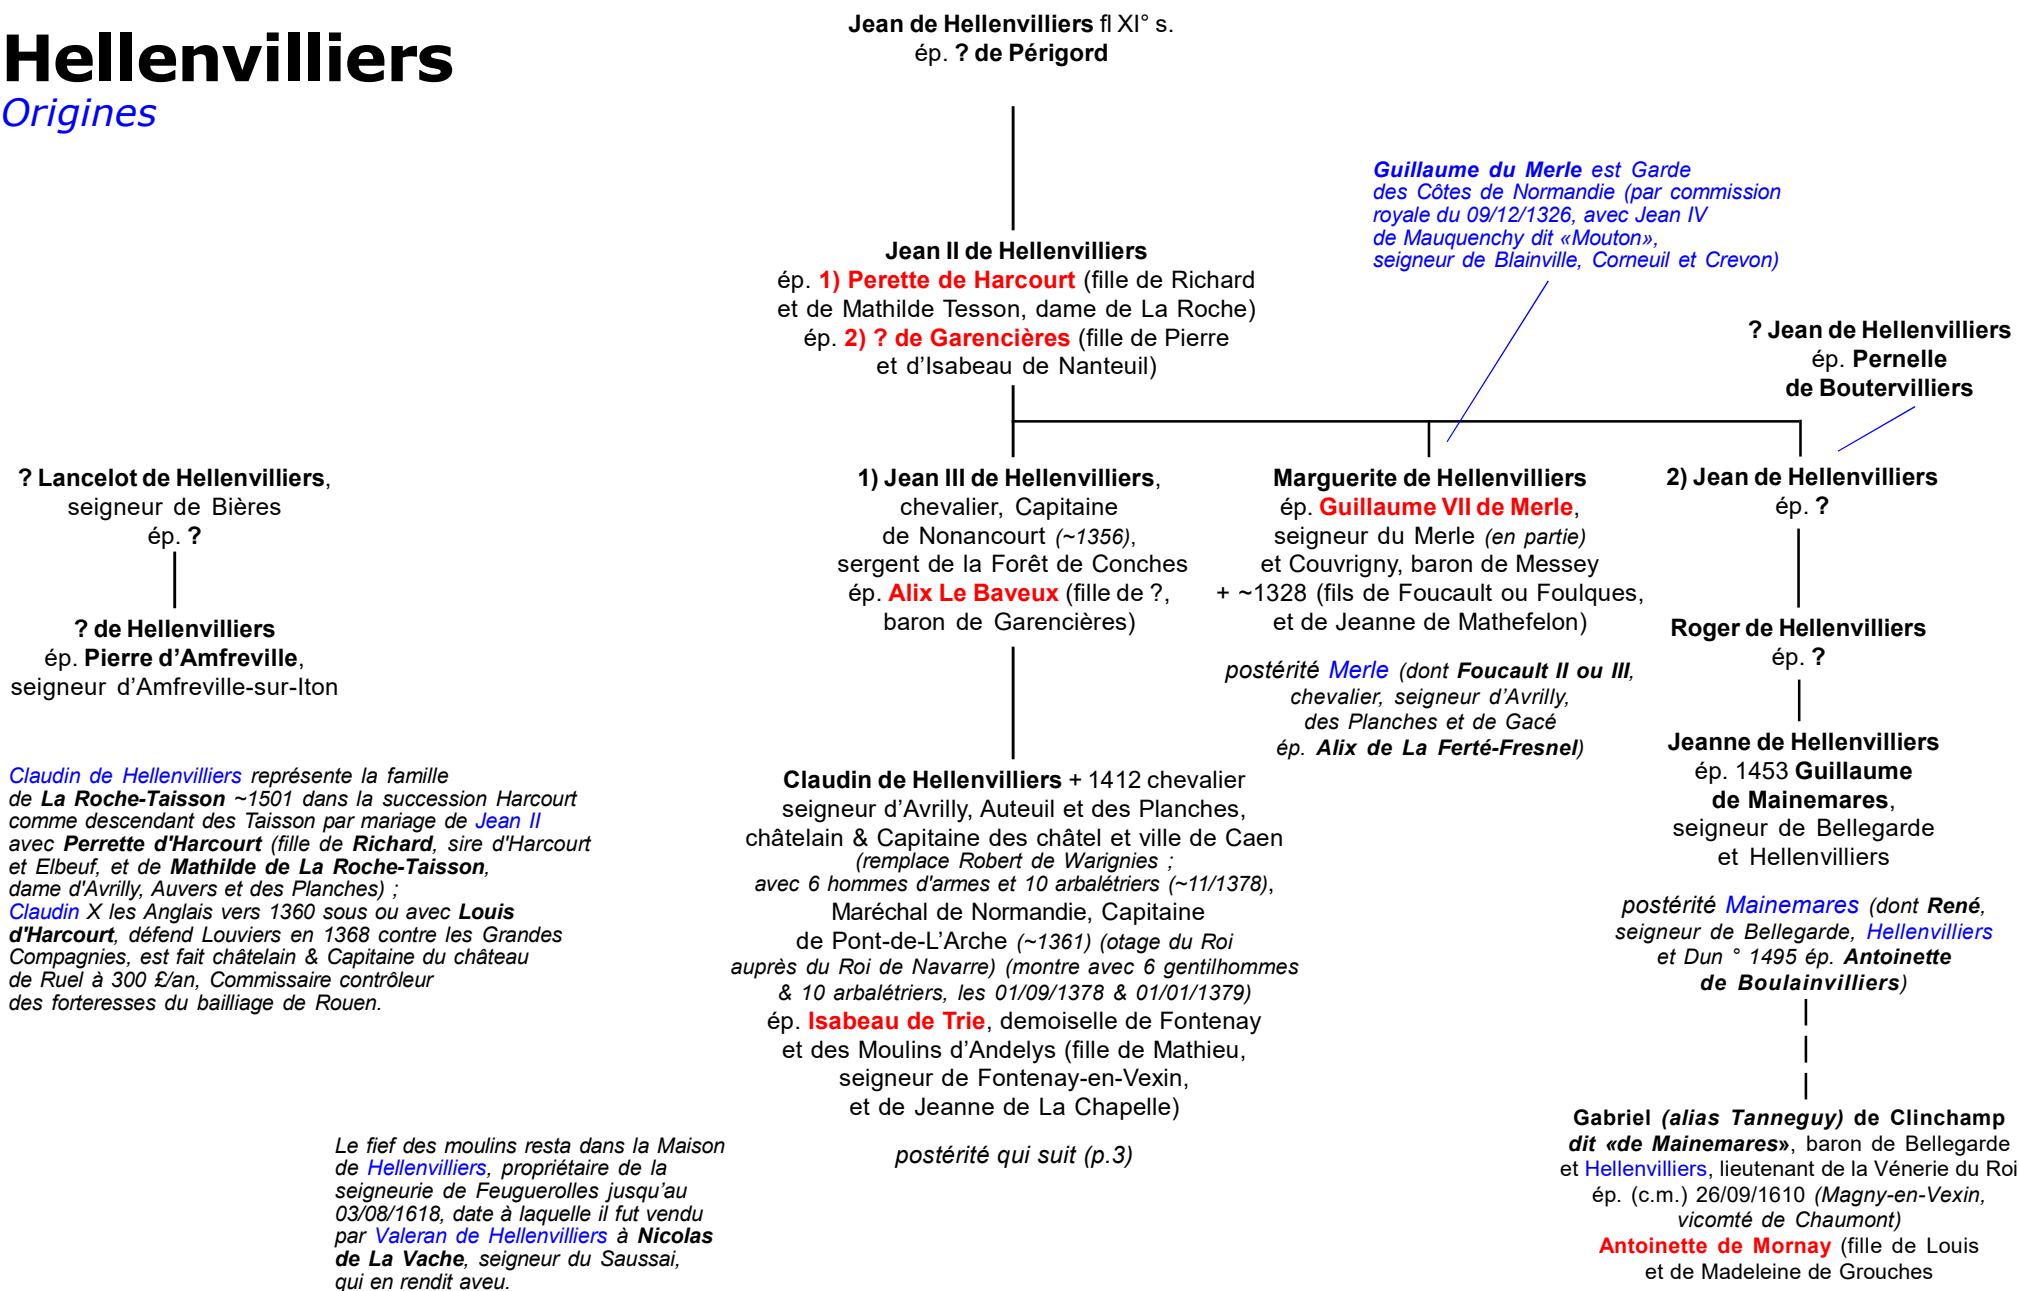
Hellenvilliers
Origines

Jean de Hellenvilliers fl XI° s.
ép. ? de Périgord

Jean II de Hellenvilliers
ép. 1) Perette de Harcourt (fille de Richard et de Mathilde Tesson, dame de La Roche)
ép. 2) ? de Garencières (fille de Pierre et d'Isabeau de Nanteuil)

Guillaume du Merle est Garde des Côtes de Normandie (par commission royale du 09/12/1326, avec Jean IV de Mauquenchy dit «Mouton», seigneur de Blainville, Corneuil et Crevon)

? Jean de Hellenvilliers
ép. Pernelle de Boutervilliers

? Lancelot de Hellenvilliers, seigneur de Bières
ép. ?

? de Hellenvilliers
ép. Pierre d'Amfreville, seigneur d'Amfreville-sur-Iton

1) Jean III de Hellenvilliers, chevalier, Capitaine de Nonancourt (~1356), sergent de la Forêt de Conches
ép. Alix Le Baveux (fille de ?, baron de Garencières)

Marguerite de Hellenvilliers
ép. Guillaume VII de Merle, seigneur du Merle (en partie) et Couvrigny, baron de Messey + ~1328 (fils de Foucault ou Foulques, et de Jeanne de Mathefelon)

postérité Merle (dont Foucault II ou III, chevalier, seigneur d'Avrilly, des Planches et de Gacé ép. Alix de La Ferté-Fresnel)

2) Jean de Hellenvilliers
ép. ?

Roger de Hellenvilliers
ép. ?

Jeanne de Hellenvilliers
ép. 1453 Guillaume de Mainemares, seigneur de Bellegarde et Hellenvilliers

postérité Mainemares (dont René, seigneur de Bellegarde, Hellenvilliers et Dun ° 1495 ép. Antoinette de Boulainvilliers)

Claudin de Hellenvilliers représente la famille de La Roche-Taisson ~1501 dans la succession Harcourt comme descendant des Taisson par mariage de Jean II avec Perrette d'Harcourt (fille de Richard, sire d'Harcourt et Elbeuf, et de Mathilde de La Roche-Taisson, dame d'Avrilly, Auvers et des Planches) ;
Claudin X les Anglais vers 1360 sous ou avec Louis d'Harcourt, défend Louviers en 1368 contre les Grandes Compagnies, est fait châtelain & Capitaine du château de Ruel à 300 £/an, Commissaire contrôleur des forteresses du bailliage de Rouen.

Claudin de Hellenvilliers + 1412 chevalier seigneur d'Avrilly, Auteuil et des Planches, châtelain & Capitaine des châtel et ville de Caen (remplace Robert de Warignies ; avec 6 hommes d'armes et 10 arbalétriers (~11/1378), Maréchal de Normandie, Capitaine de Pont-de-L'Arche (~1361) (otage du Roi auprès du Roi de Navarre) (montre avec 6 gentilhommes & 10 arbalétriers, les 01/09/1378 & 01/01/1379)
ép. Isabeau de Trie, demoiselle de Fontenay et des Moulins d'Andelys (fille de Mathieu, seigneur de Fontenay-en-Vexin, et de Jeanne de La Chapelle)

postérité qui suit (p.3)

Le fief des moulins resta dans la Maison de Hellenvilliers, propriétaire de la seigneurie de Feuguerolles jusqu'au 03/08/1618, date à laquelle il fut vendu par Valeran de Hellenvilliers à Nicolas de La Vache, seigneur du Saussai, qui en rendit aveu.

Gabriel (alias Tanneguy) de Clinchamp dit «de Mainemares», baron de Bellegarde et Hellenvilliers, lieutenant de la Vénerie du Roi
ép. (c.m.) 26/09/1610 (Magny-en-Vexin, vicomté de Chaumont)
Antoinette de Mornay (fille de Louis et de Madeleine de Grouches